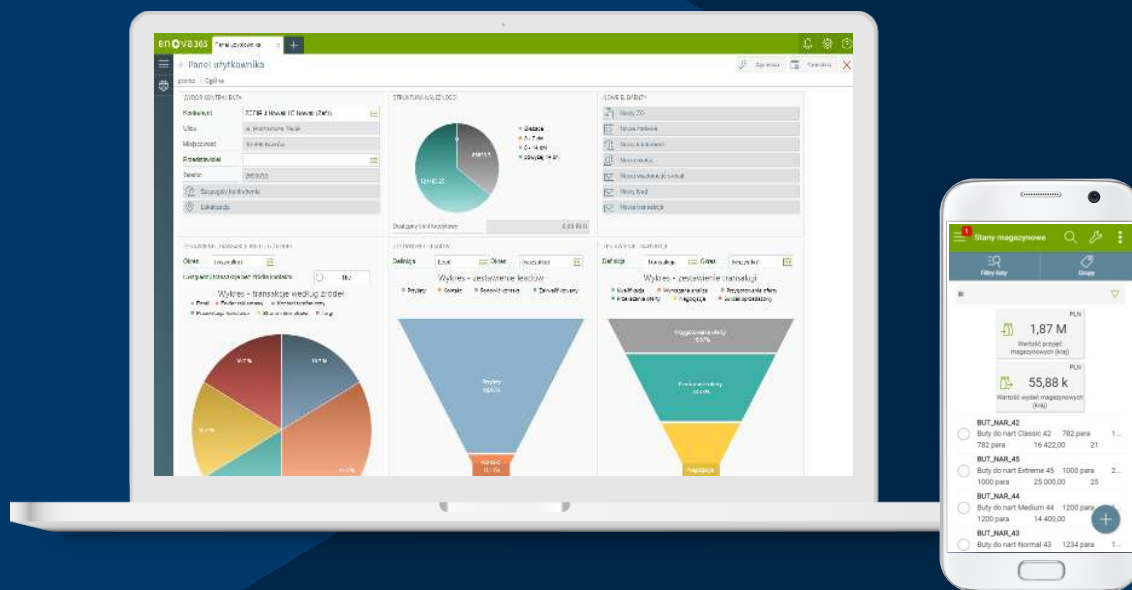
enova365

Panel użytkownika

Wykres – transakcje według źródeł

Wykres – zestawienie leadów

Wykres – zestawienie transakcji

Stany magazynowe

Filtry listy

Grupy

PLN

1,87 M

Wartość przyjęć magazynowych (kraj)

PLN

55,88 k

Wartość wydań magazynowych (kraj)

BUT_NAR_42
Buty do nart Classic 42 782 para 1...
782 para 16 422,00 21

BUT_NAR_45
Buty do nart Extreme 45 1000 para 2...
1000 para 25 000,00 25

BUT_NAR_44
Buty do nart Medium 44 1200 para
1200 para 14 400,00

BUT_NAR_43
Buty do nart Normal 43 1234 para 1...